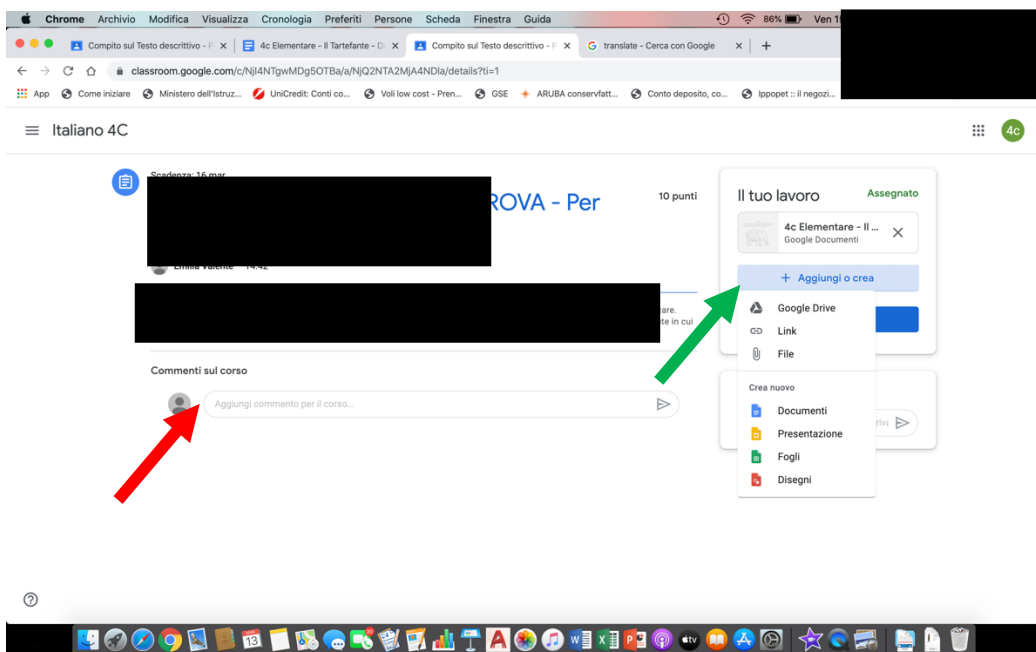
Chrome Archivio Modifica Visualizza Cronologia Preferiti Persone Scheda Finestra Guida
86% Ven 1

Compito sul Testo descrittivo - P
4c Elementare - Il Tartefante - D
Compito sul Testo descrittivo - P
translate - Cerca con Google

classroom.google.com/c/NjI4NTgwMDg5OTBa/a/NjQ2NTA2MjA4NDla/details?ti=1

App Come iniziare Ministero dell'Istruz... UniCredit: Conti co... Voli low cost - Pren... GSE ARUBA conservfatt... Conto deposito, co... Ippopet :: il negozi...

Italiano 4C

4c

Scadenza: 16 mar

ROVA - Per

10 punti

Emilia Valente 14:42

are.
te in cui

Commenti sul corso

Aggiungi commento per il corso...

Il tuo lavoro
Assegnato

4c Elementare - Il ...
Google Documenti

+ Aggiungi o crea

Google Drive
Link
File

Crea nuovo
Documenti
Presentazione
Fogli
Disegni

riva

13